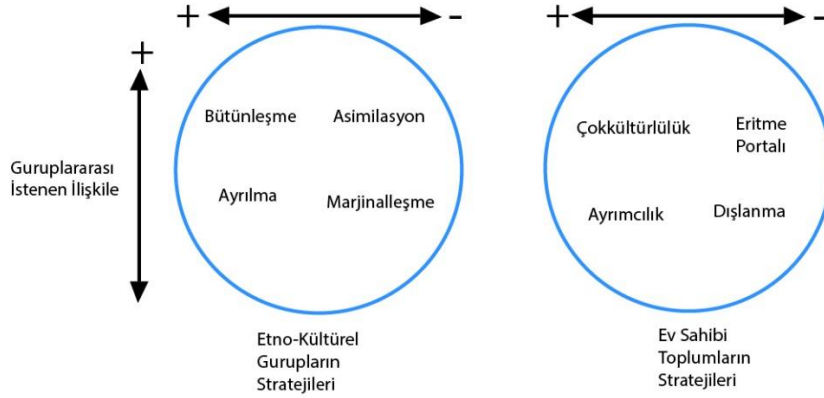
+ -

+

Guruplararası İstenen İlişkile

Bütünleşme

Asimilasyon

Ayrılma

Marjinalleşme

Etno-Kültürel Gurupların Stratejileri

+ -

Çokkültürlülük

Eritme Portalı

Ayrımcılık

Dışlanma

Ev Sahibi Toplumların Stratejileri